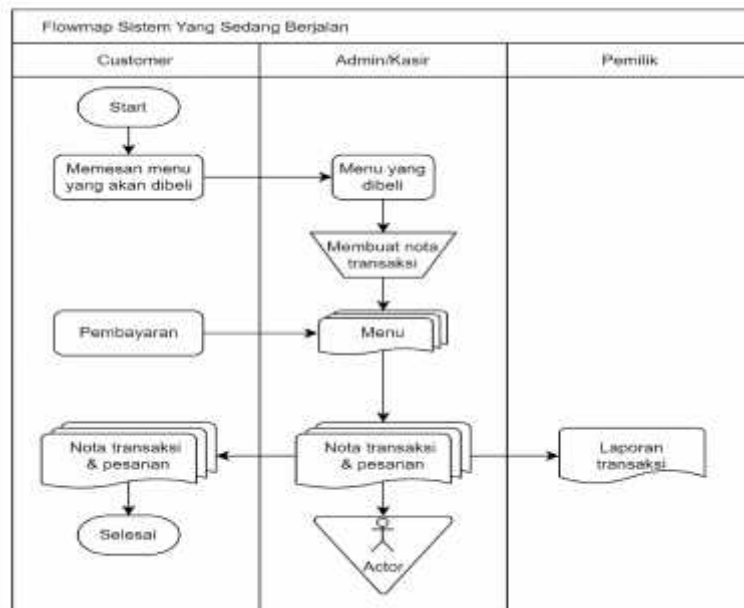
Flowmap Sistem Yang Sedang Berjalan

| Customer | Admin/Kasir | Pemilik |
|---|---|---|

Start

Memesan menu yang akan dibeli

Menu yang dibeli

Membuat nota transaksi

Pembayaran

Menu

Nota transaksi & pesanan

Nota transaksi & pesanan

Laporan transaksi

Selesai

Actor